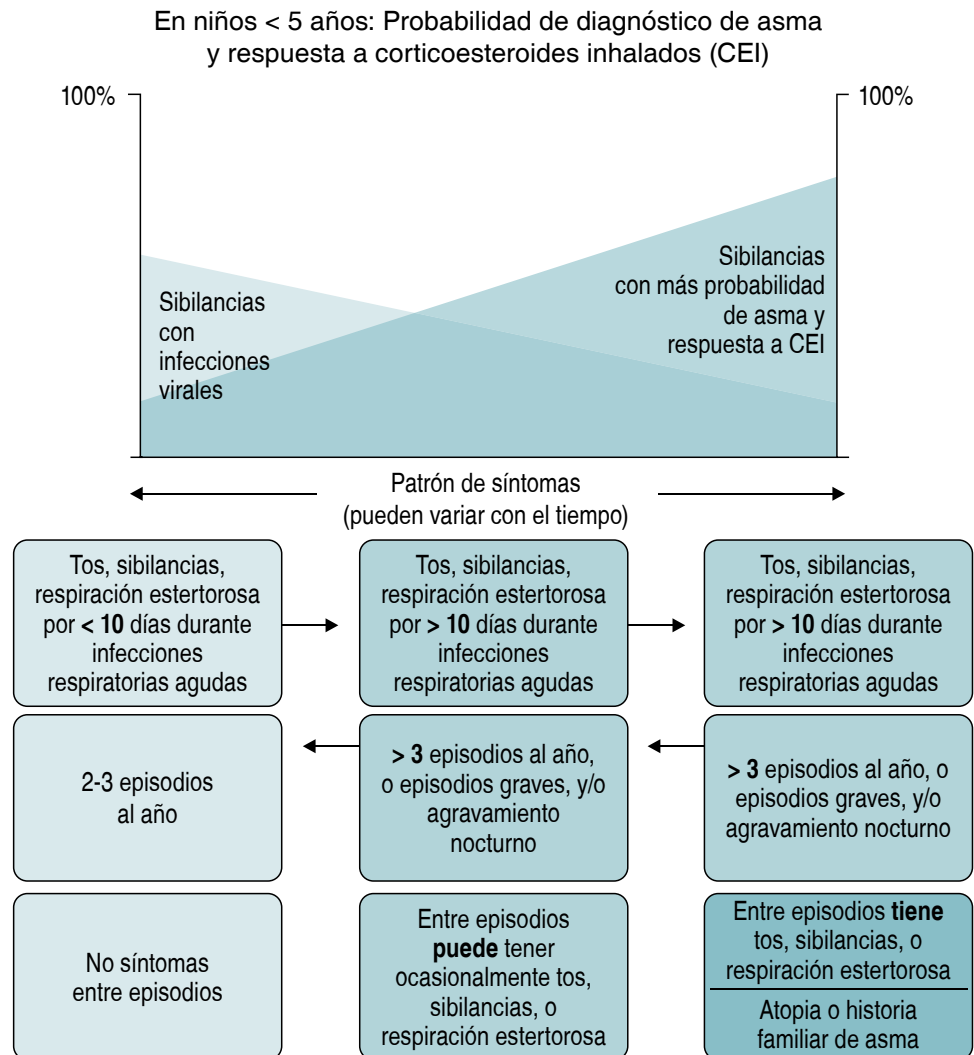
En niños < 5 años: Probabilidad de diagnóstico de asma y respuesta a corticoesteroides inhalados (CEI)

100%

100%

Sibilancias con infecciones virales

Sibilancias con más probabilidad de asma y respuesta a CEI

Patrón de síntomas (pueden variar con el tiempo)

Tos, sibilancias, respiración estertorosa por **< 10** días durante infecciones respiratorias agudas

Tos, sibilancias, respiración estertorosa por **> 10** días durante infecciones respiratorias agudas

Tos, sibilancias, respiración estertorosa por **> 10** días durante infecciones respiratorias agudas

2-3 episodios al año

**> 3** episodios al año, o episodios graves, y/o agravamiento nocturno

**> 3** episodios al año, o episodios graves, y/o agravamiento nocturno

No síntomas entre episodios

Entre episodios **puede** tener ocasionalmente tos, sibilancias, o respiración estertorosa

Entre episodios **tiene** tos, sibilancias, o respiración estertorosa

Atopia o historia familiar de asma